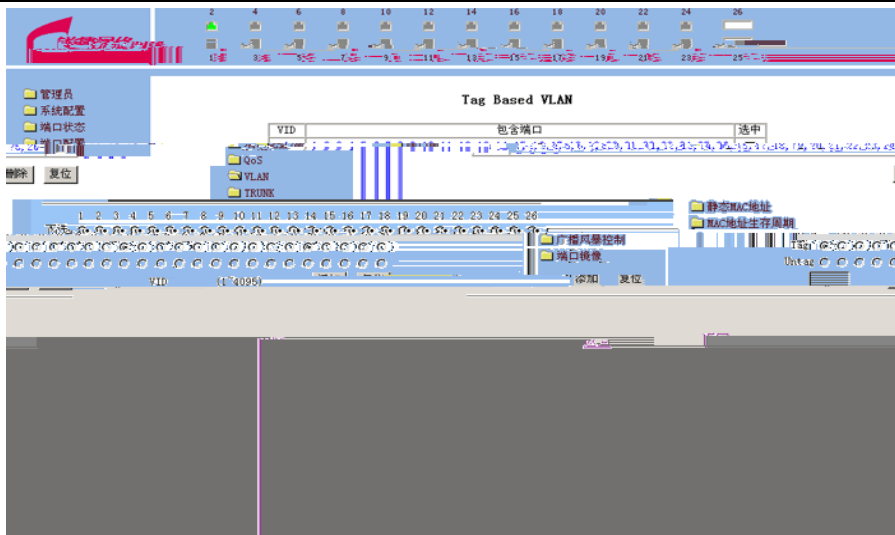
2 4 6 8 10 12 14 16 18 20 22 24 26

管理员
系统配置
端口状态
端口配置

Tag Based VLAN

| VID | 包含端口 | 选中 |
|---|---|---|

QoS
VLAN
TRUNK

删除 复位

1 2 3 4 5 6 7 8 9 10 11 12 13 14 15 16 17 18 19 20 21 22 23 24 25 26

静态MAC地址
MAC地址生存周期
广播风暴控制
端口镜像

Tag
Untag

VID (1-4095)

添加 复位